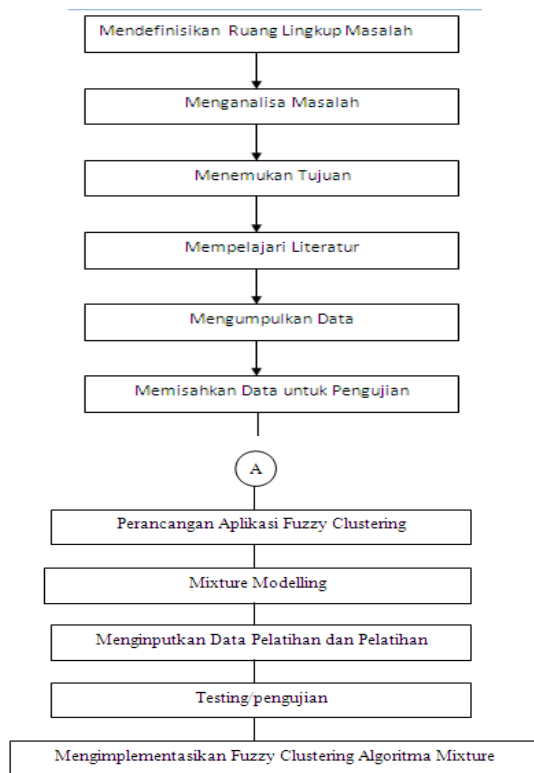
Mendefinisikan Ruang Lingkup Masalah

Menganalisa Masalah

Menemukan Tujuan

Mempelajari Literatur

Mengumpulkan Data

Memisahkan Data untuk Pengujian

A

Perancangan Aplikasi Fuzzy Clustering

Mixture Modelling

Menginputkan Data Pelatihan dan Pelatihan

Testing/pengujian

Mengimplementasikan Fuzzy Clustering Algoritma Mixture